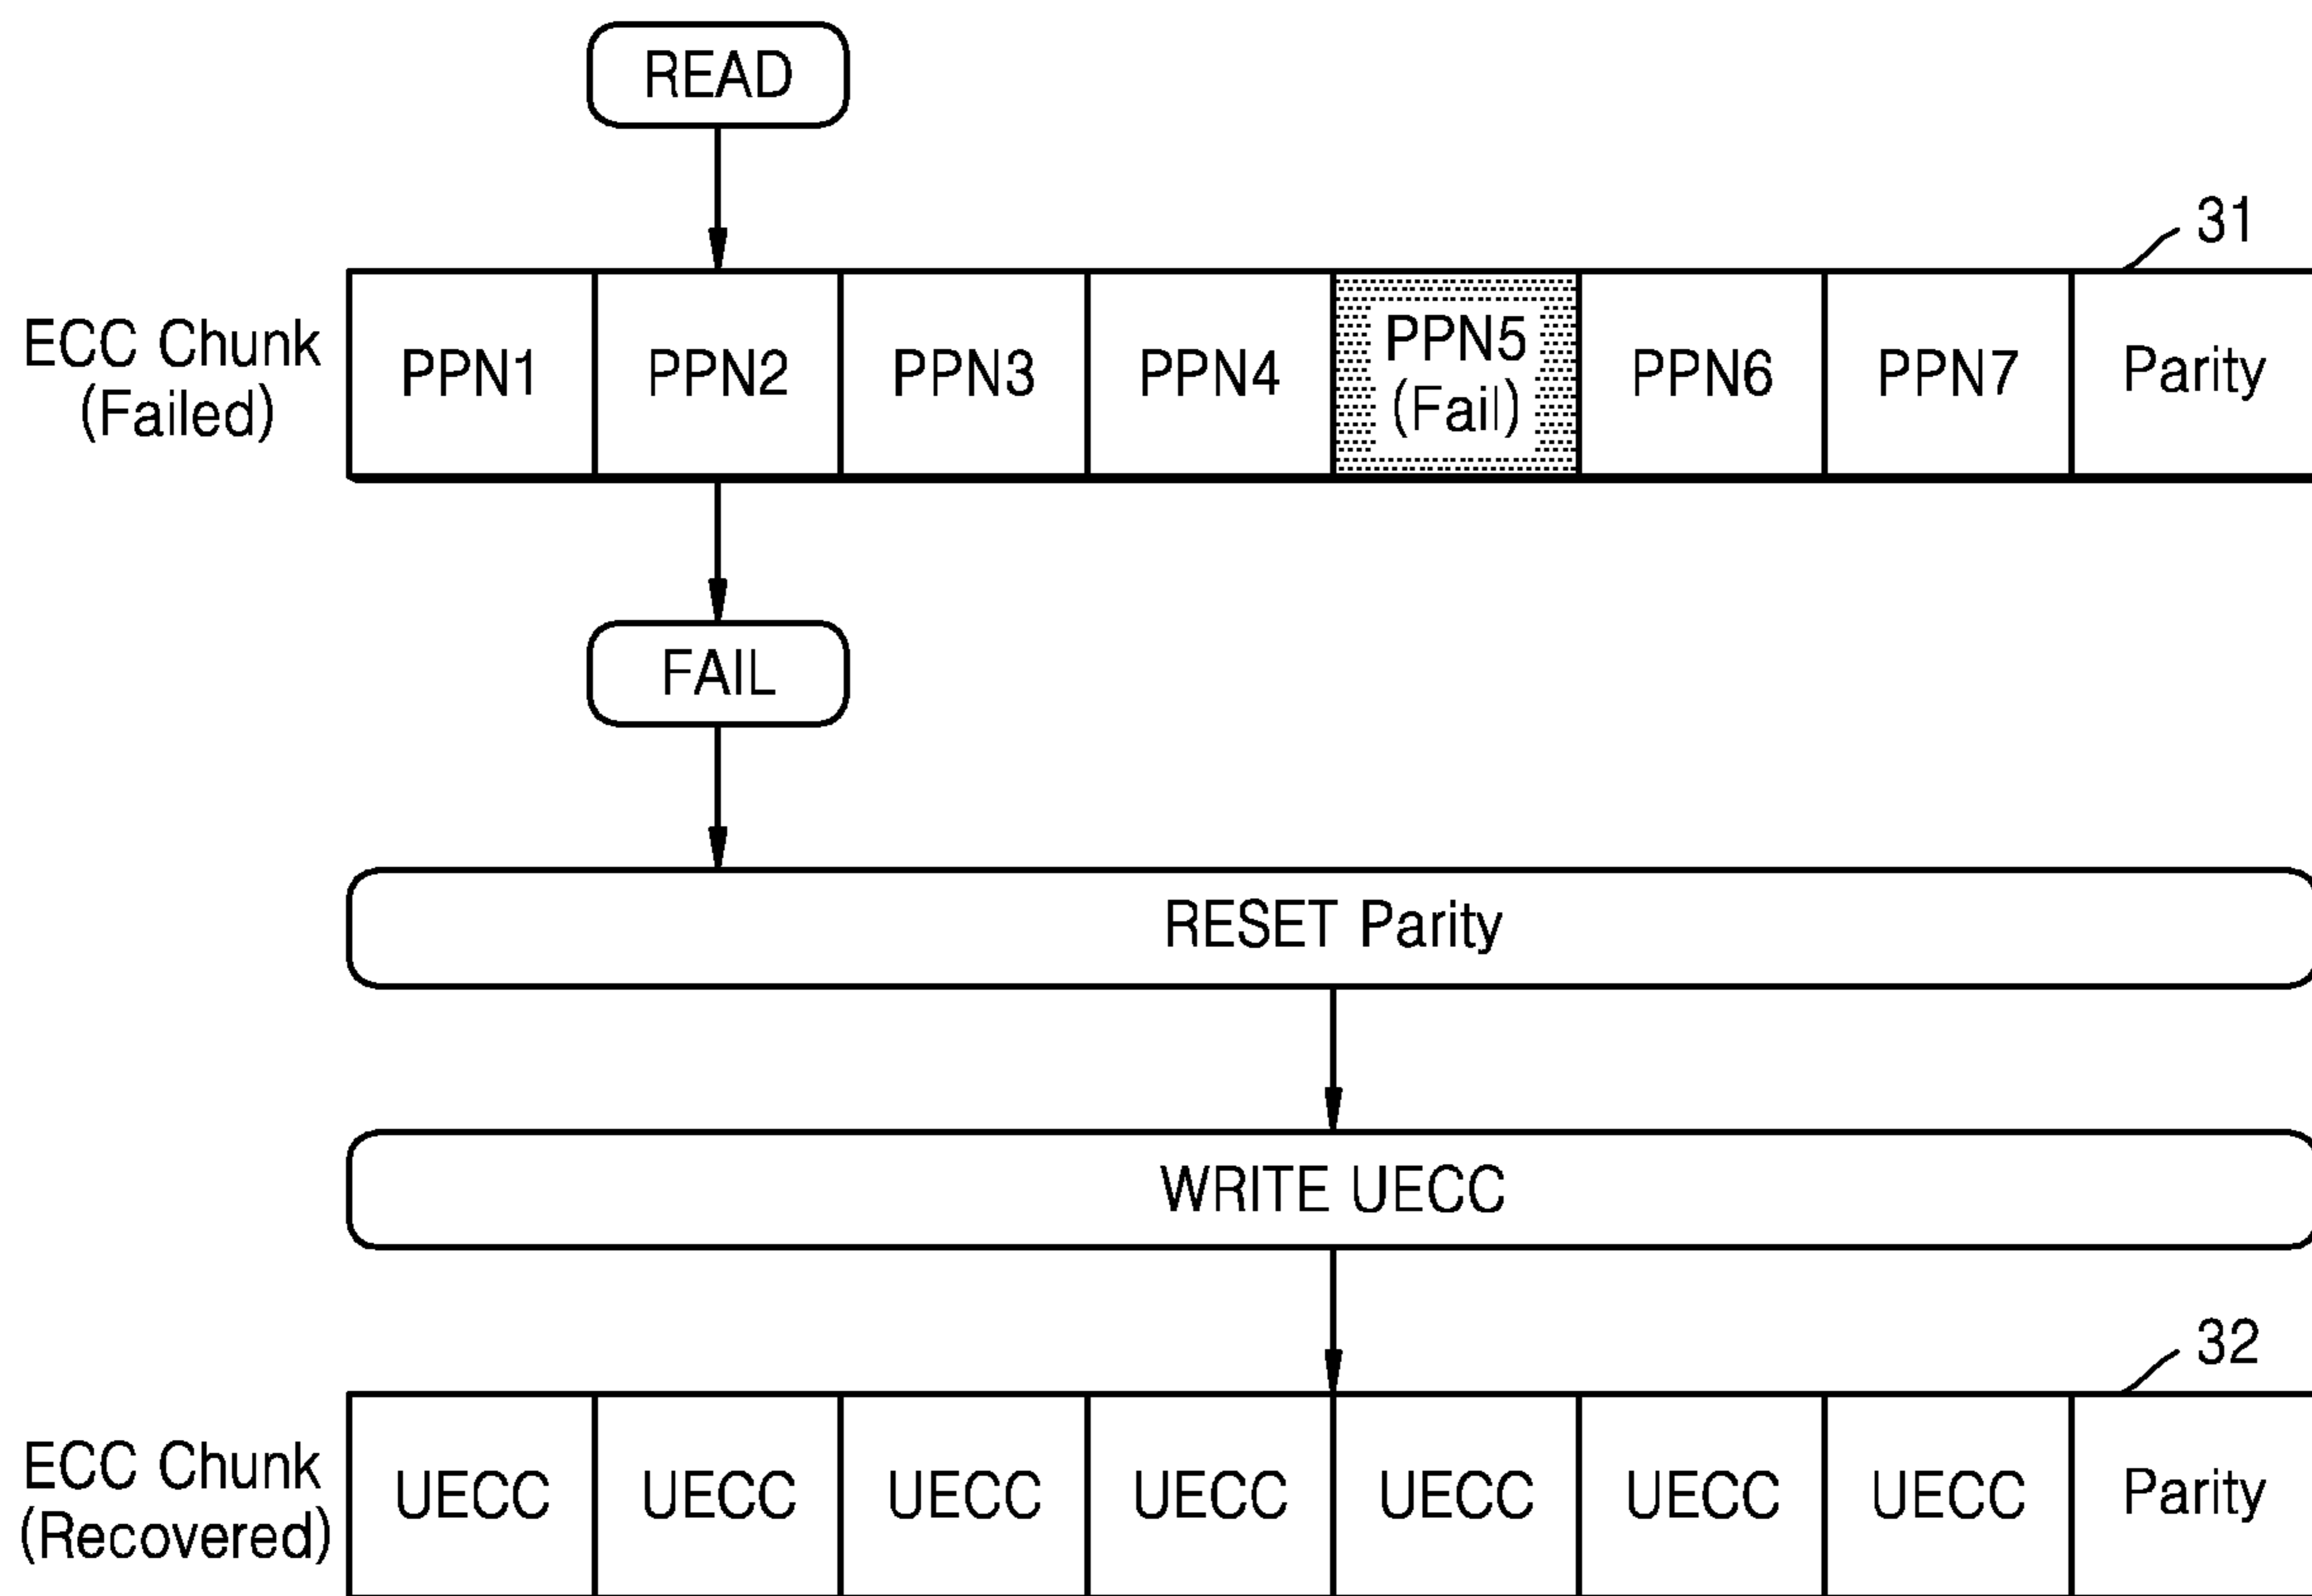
READ

31

ECC Chunk (Failed)

| PPN1 | PPN2 | PPN3 | PPN4 | PPN5 (Fail) | PPN6 | PPN7 | Parity |
|---|---|---|---|---|---|---|---|

FAIL

RESET Parity

WRITE UECC

32

ECC Chunk (Recovered)

| UECC | UECC | UECC | UECC | UECC | UECC | UECC | Parity |
|---|---|---|---|---|---|---|---|